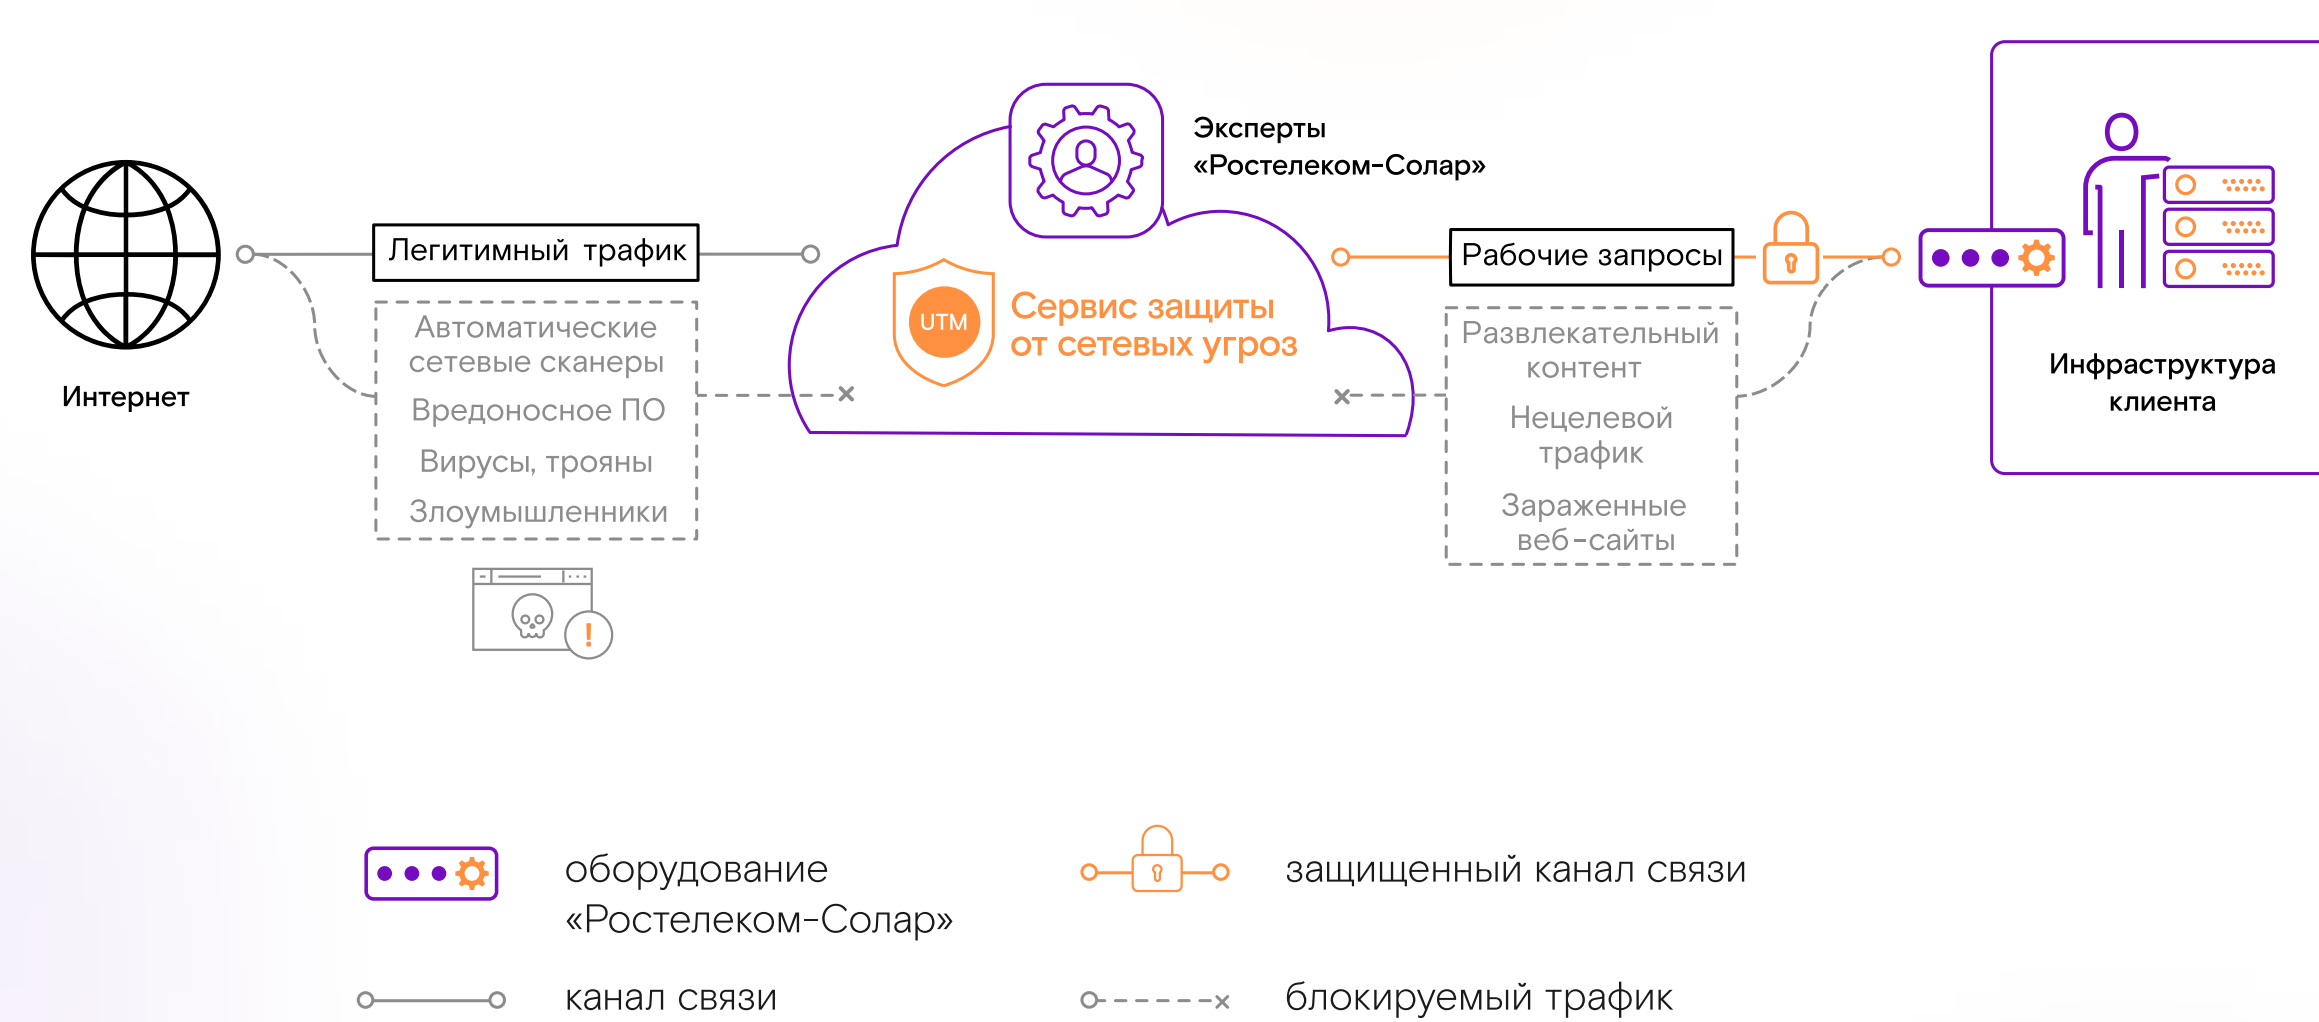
Интернет

Легитимный трафик

Автоматические сетевые сканеры

Вредоносное ПО

Вирусы, трояны

Злоумышленники

Эксперты «Ростелеком-Солар»

UTM

Сервис защиты от сетевых угроз

Рабочие запросы

Развлекательный контент

Нецелевой трафик

Зараженные веб-сайты

Инфраструктура клиента

оборудование «Ростелеком-Солар»

защищенный канал связи

канал связи

блокируемый трафик